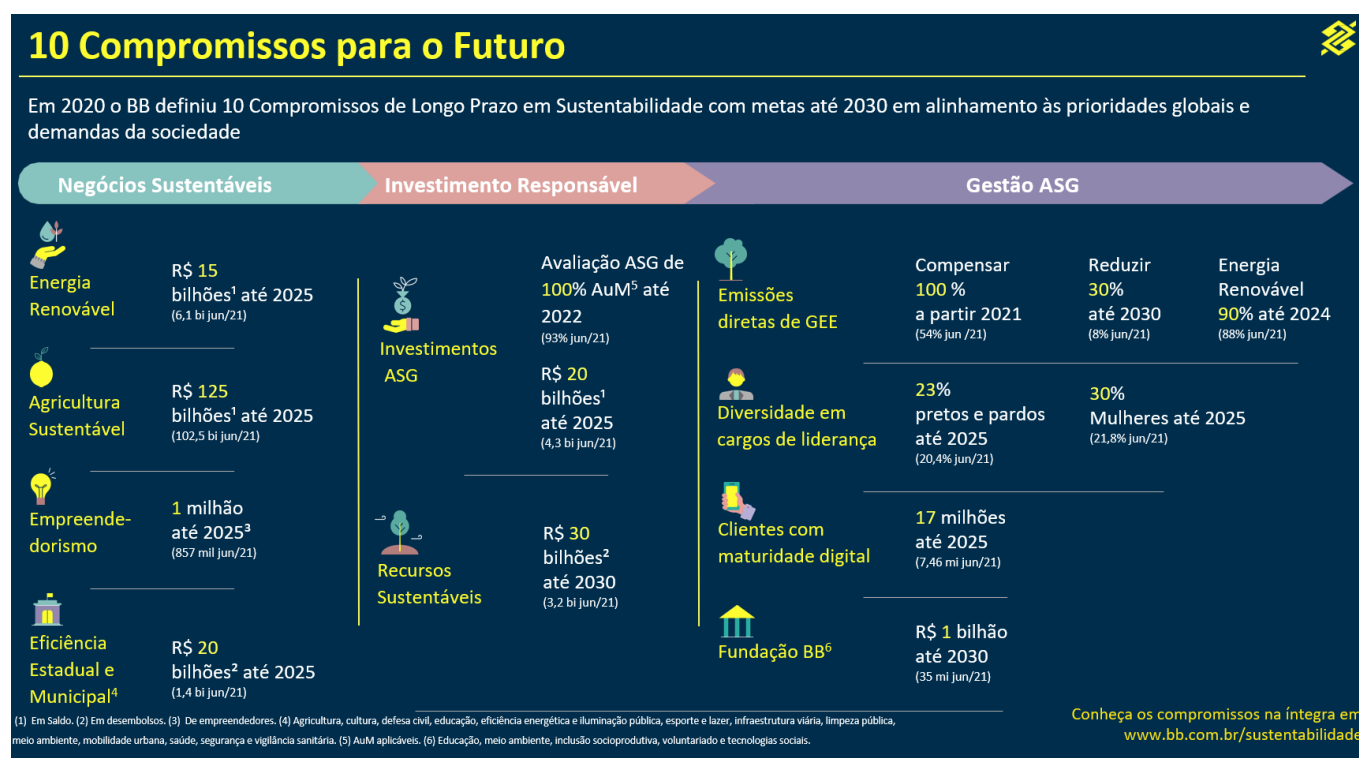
10 Compromissos para o Futuro

Em 2020 o BB definiu 10 Compromissos de Longo Prazo em Sustentabilidade com metas até 2030 em alinhamento às prioridades globais e demandas da sociedade

Negócios Sustentáveis

Investimento Responsável

Gestão ASG

Energia Renovável

R$ 15 bilhões¹ até 2025
(6,1 bi jun/21)

Agricultura Sustentável

R$ 125 bilhões¹ até 2025
(102,5 bi jun/21)

Empreendedorismo

1 milhão até 2025³
(857 mil jun/21)

Eficiência Estadual e Municipal⁴

R$ 20 bilhões² até 2025
(1,4 bi jun/21)

Investimentos ASG

Avaliação ASG de 100% AuM⁵ até 2022
(93% jun/21)

R$ 20 bilhões¹ até 2025
(4,3 bi jun/21)

Recursos Sustentáveis

R$ 30 bilhões² até 2030
(3,2 bi jun/21)

Emissões diretas de GEE

Compensar 100 % a partir 2021
(54% jun /21)

Reduzir 30% até 2030
(8% jun/21)

Energia Renovável 90% até 2024
(88% jun/21)

Diversidade em cargos de liderança

23% pretos e pardos até 2025
(20,4% jun/21)

30% Mulheres até 2025
(21,8% jun/21)

Clientes com maturidade digital

17 milhões até 2025
(7,46 mi jun/21)

Fundação BB⁶

R$ 1 bilhão até 2030
(35 mi jun/21)

(1) Em Saldo. (2) Em desembolsos. (3) De empreendedores. (4) Agricultura, cultura, defesa civil, educação, eficiência energética e iluminação pública, esporte e lazer, infraestrutura viária, limpeza pública, meio ambiente, mobilidade urbana, saúde, segurança e vigilância sanitária. (5) AuM aplicáveis. (6) Educação, meio ambiente, inclusão socioprodutiva, voluntariado e tecnologias sociais.

Conheça os compromissos na íntegra em
www.bb.com.br/sustentabilidade